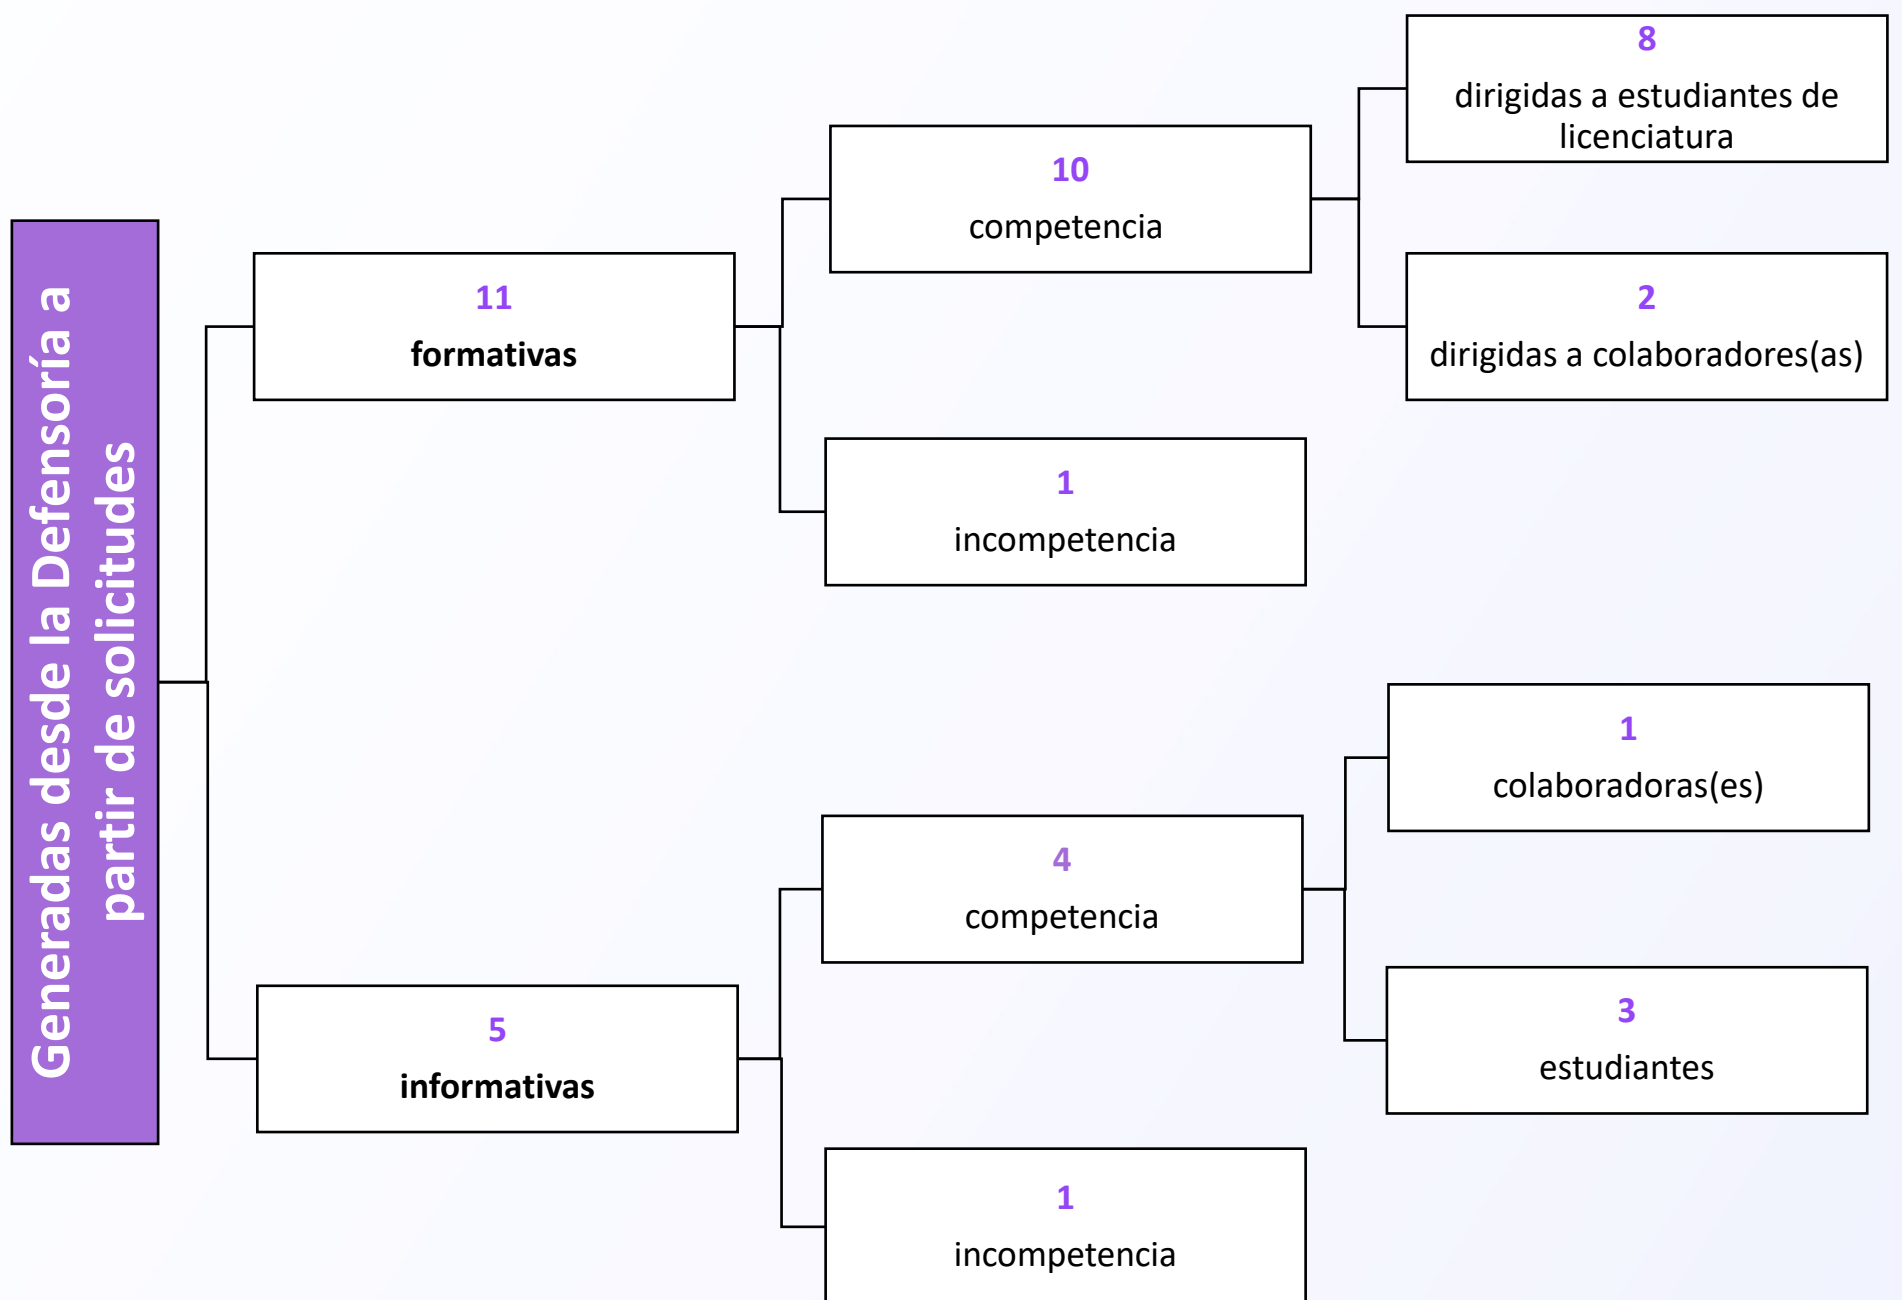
Generadas desde la Defensoría a partir de solicitudes

11
formativas

10
competencia

8
dirigidas a estudiantes de licenciatura

2
dirigidas a colaboradores(as)

1
incompetencia

5
informativas

4
competencia

1
colaboradoras(es)

3
estudiantes

1
incompetencia